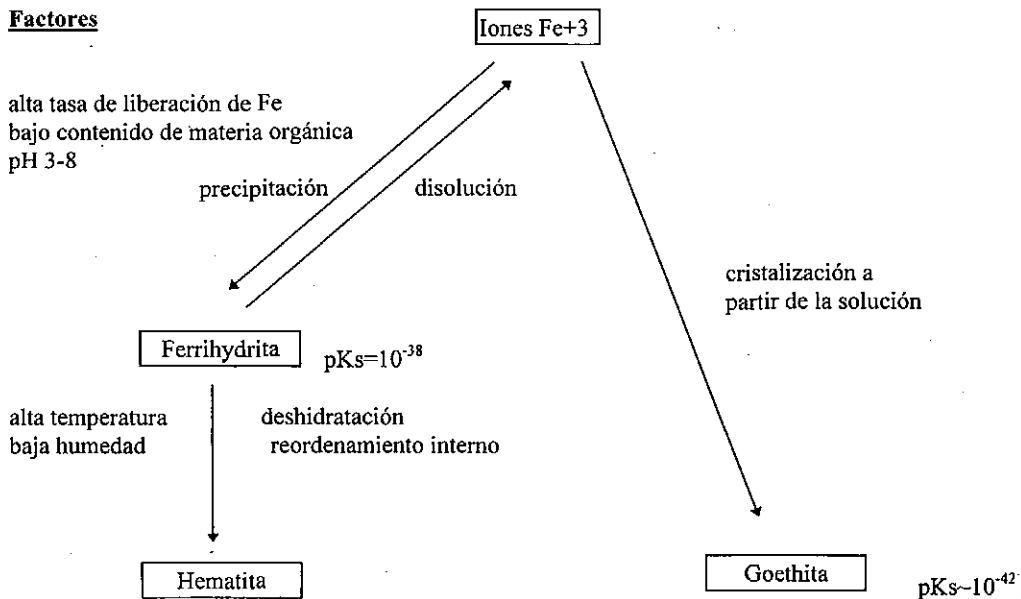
Factores

Iones Fe+3

alta tasa de liberación de Fe
bajo contenido de materia orgánica
pH 3-8

precipitación

disolución

cristalización a partir de la solución

Ferrihydrita

pKs=$10^{-38}$

alta temperatura
baja humedad

deshidratación
reordenamiento interno

Hematita

Goethita

pKs~$10^{-42}$